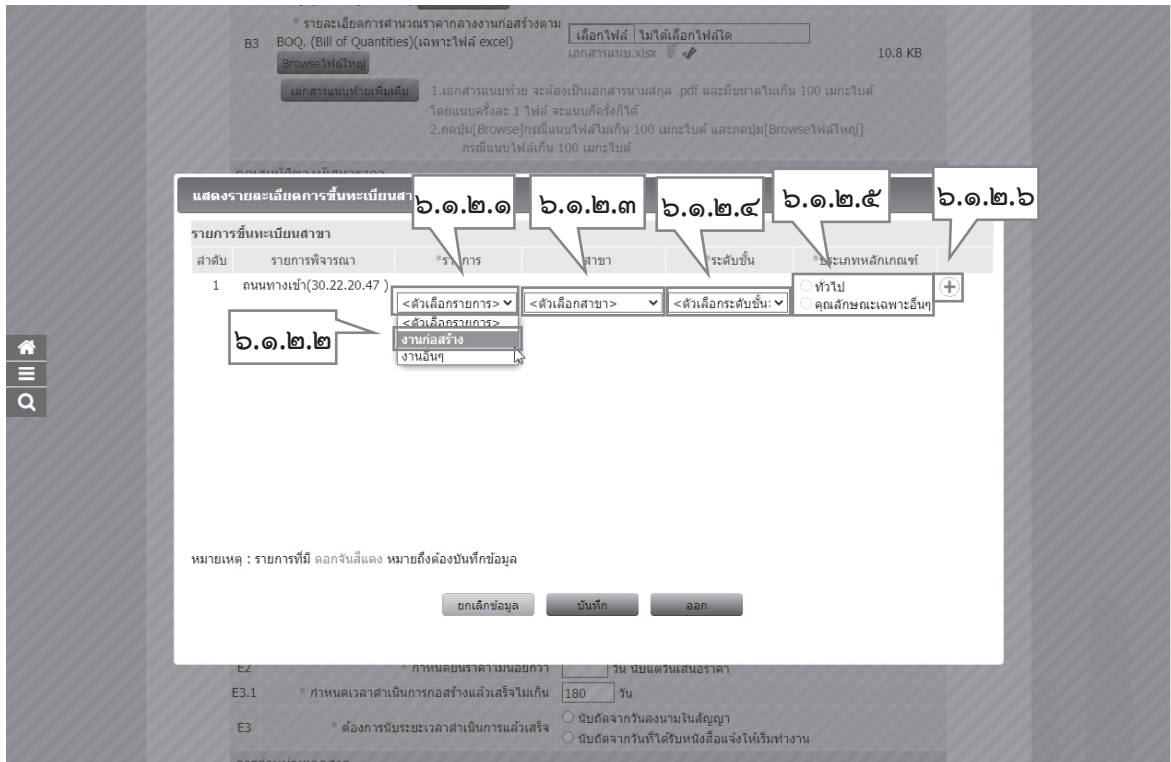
B3 * รายละเอียดการคำนวณราคากลางงานก่อสร้างตาม BOQ. (Bill of Quantities)(เฉพาะไฟล์ excel)
Browseไฟล์ใหญ่
เลือกไฟล์ ไม่ได้เลือกไฟล์ใด
เอกสารแนบ.xlsx
10.8 KB

เอกสารแนบท้ายเพิ่มเติม
1.เอกสารแนบท้าย จะต้องเป็นเอกสารนามสกุล .pdf และมีขนาดไม่เกิน 100 เมกะไบต์ โดยแนบครั้งละ 1 ไฟล์ จะแนบกี่ครั้งก็ได้
2.กดปุ่ม[Browse]กรณีแนบไฟล์ไม่เกิน 100 เมกะไบต์ และกดปุ่ม[Browseไฟล์ใหญ่] กรณีแนบไฟล์เกิน 100 เมกะไบต์

แสดงรายละเอียดการขึ้นทะเบียนสา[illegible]

๖.๑.๒.๑
๖.๑.๒.๓
๖.๑.๒.๔
๖.๑.๒.๕
๖.๑.๒.๖

รายการขึ้นทะเบียนสาขา

| ลำดับ | รายการพิจารณา | *รายการ | สาขา | *ระดับชั้น | *ประเภทหลักเกณฑ์ | |
|---|---|---|---|---|---|---|
| 1 | ถนนทางเข้า(30.22.20.47 ) | <ตัวเลือกรายการ> | <ตัวเลือกสาขา> | <ตัวเลือกระดับชั้น> | ทั่วไป / คุณลักษณะเฉพาะอื่นๆ | + |

<ตัวเลือกรายการ>
งานก่อสร้าง
งานอื่นๆ

๖.๑.๒.๒

หมายเหตุ : รายการที่มี ดอกจันสีแดง หมายถึงต้องบันทึกข้อมูล

ยกเลิกข้อมูล
บันทึก
ออก

E2 * กำหนดยืนราคาไม่น้อยกว่า วัน นับแต่วันเสนอราคา
E3.1 * กำหนดเวลาดำเนินการก่อสร้างแล้วเสร็จไม่เกิน 180 วัน
E3 * ต้องการนับระยะเวลาดำเนินการแล้วเสร็จ
นับถัดจากวันลงนามในสัญญา
นับถัดจากวันที่ได้รับหนังสือแจ้งให้เริ่มทำงาน